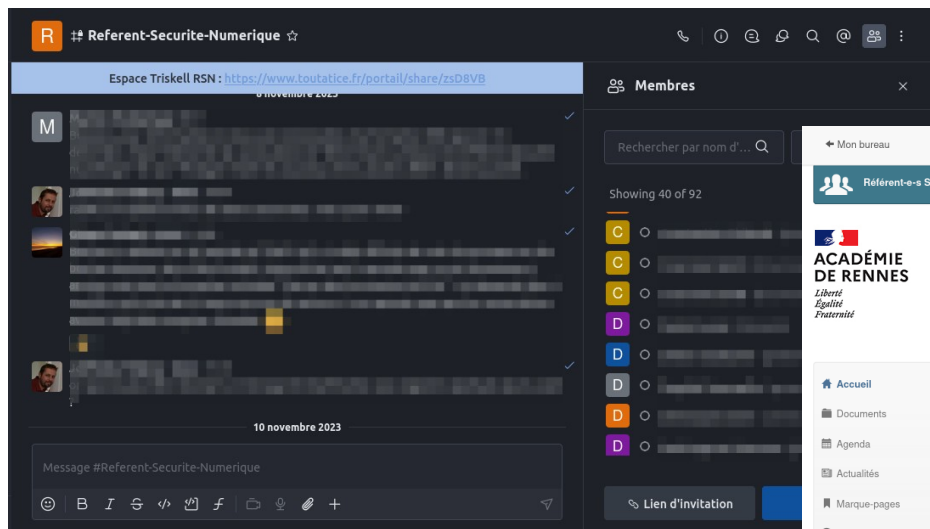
R Referent-Securite-Numerique ☆

Espace Triskell RSN : https://www.toutatice.fr/portail/share/zsD8VB

8 novembre 2023

M

10 novembre 2023

Message #Referent-Securite-Numerique

Membres

Rechercher par nom d'...

Showing 40 of 92

C
C
C
D
D
D
D
D

Lien d'invitation

Mon bureau

Référent-e-s S

ACADÉMIE DE RENNES
Liberté
Égalité
Fraternité

Accueil
Documents
Agenda
Actualités
Marque-pages